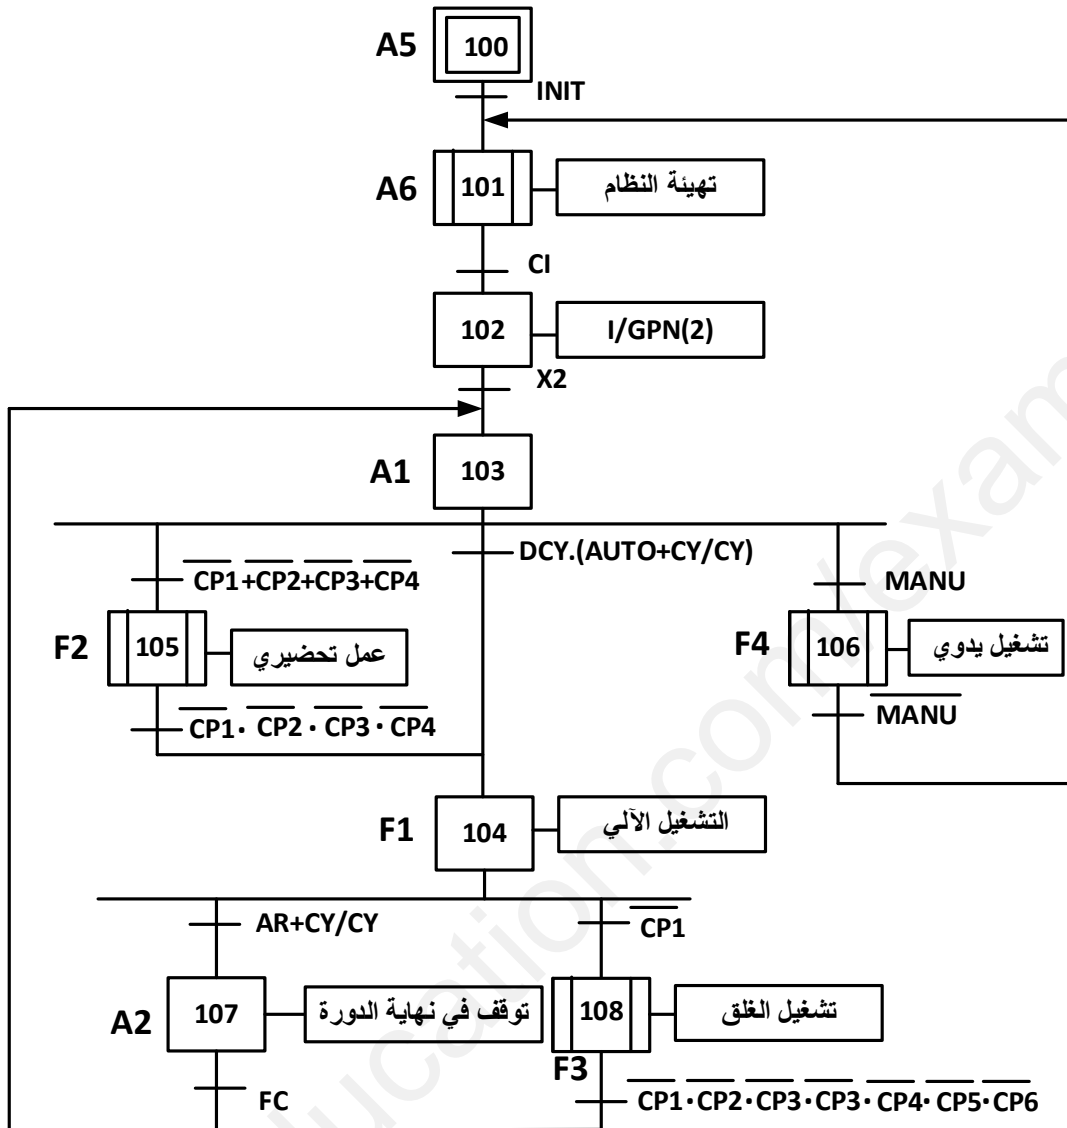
A5
100
INIT
A6
101
تهيئة النظام
CI
102
I/GPN(2)
X2
A1
103
$\overline{CP1}+\overline{CP2}+\overline{CP3}+\overline{CP4}$
DCY.(AUTO+CY/CY)
MANU
F2
105
عمل تحضيري
F4
106
تشغيل يدوي
$CP1 \cdot CP2 \cdot CP3 \cdot CP4$
$\overline{MANU}$
F1
104
التشغيل الآلي
AR+CY/CY
$\overline{CP1}$
A2
107
توقف في نهاية الدورة
108
تشغيل الغلق
F3
FC
$\overline{CP1} \cdot \overline{CP2} \cdot \overline{CP3} \cdot \overline{CP3} \cdot \overline{CP4} \cdot \overline{CP5} \cdot \overline{CP6}$